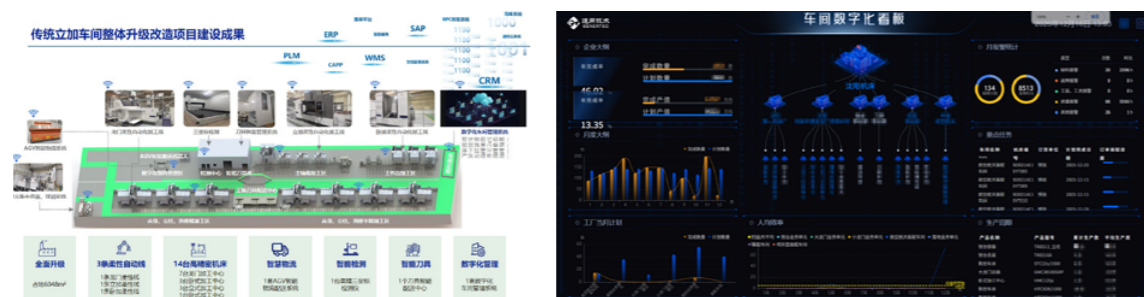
传统立加车间整体升级改造项目建设成果

ERP
SAP
PLM
CAPP
WMS
CRM

全面升级
3条柔性自动线
14台高精密机床
智能物流
智能检测
智能刀具
数字化管理

车间数字化看板

企业大屏
13.35
月度大屏
工厂月计划
人均效率
刀报警统计
134
8513
重点任务
生产进度